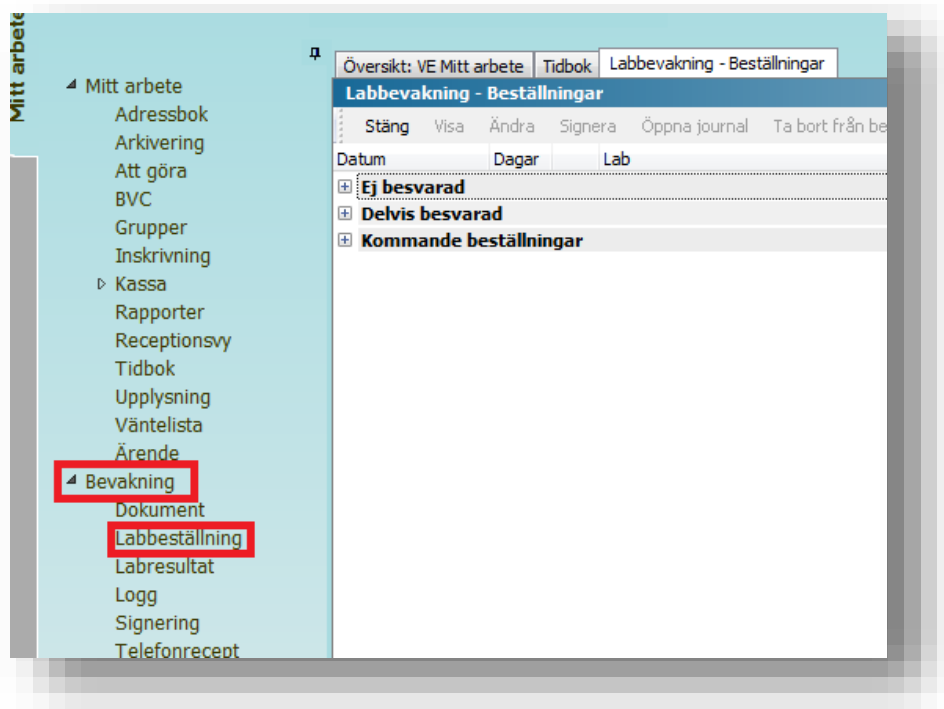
Mitt arbete

Mitt arbete
Adressbok
Arkivering
Att göra
BVC
Grupper
Inskrivning
Kassa
Rapporter
Receptionsvy
Tidbok
Upplysning
Väntelista
Ärende
Bevakning
Dokument
Labbeställning
Labresultat
Logg
Signering
Telefonrecept

Översikt: VE Mitt arbete | Tidbok | Labbevakning - Beställningar

Labbevakning - Beställningar

Stäng Visa Ändra Signera Öppna journal Ta bort från be

| Datum | Dagar | Lab |
|---|---|---|

Ej besvarad
Delvis besvarad
Kommande beställningar